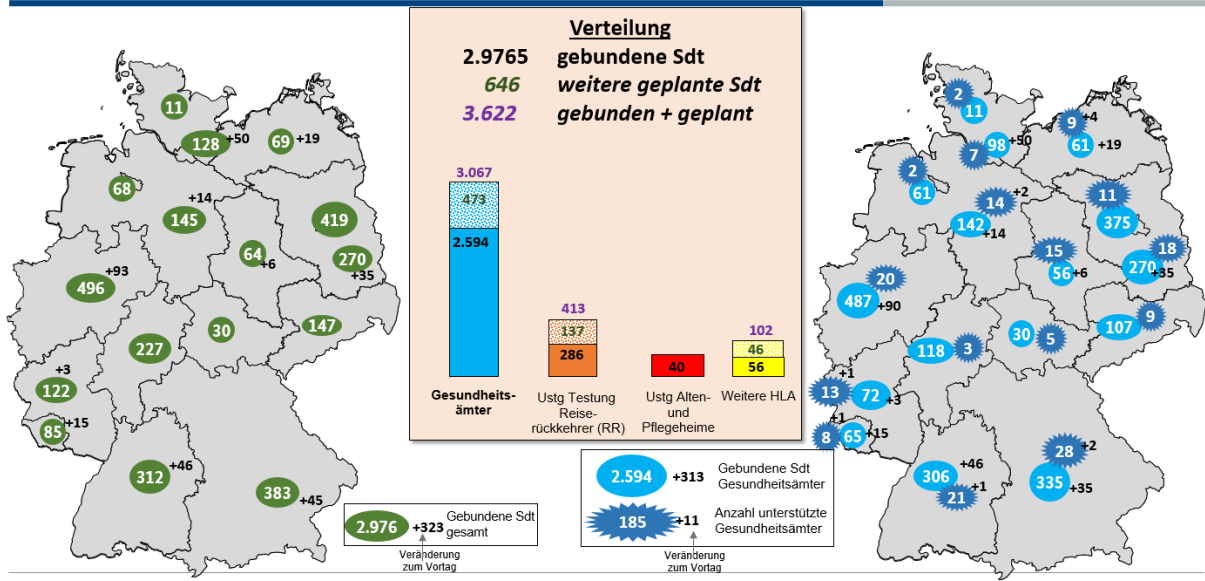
11
128 +50
69 +19
68
+14
145
419
64 +6
270 +35
+93
496
30
147
227
+3
122
+15
85
312 +46
383 +45

Verteilung
2.9765 gebundene Sdt
646 weitere geplante Sdt
3.622 gebunden + geplant

3.067
473
2.594
Gesundheitsämter

413
137
286
Ustg Testung Reiserückkehrer (RR)

40
Ustg Alten- und Pflegeheime

102
46
56
Weitere HLA

2.976 +323 Gebundene Sdt gesamt
Veränderung zum Vortag

2
11
9 +4
7
98 +50
61 +19
2
61
14 +2
11
142 +14
375
15
18
56 +6
270 +35
20
487 +90
9
107
30
5
118
3
+1
13
72 +3
+1
8
65 +15
28 +2
306 +46
21 +1
335 +35

2.594 +313 Gebundene Sdt Gesundheitsämter
185 +11 Anzahl unterstützte Gesundheitsämter
Veränderung zum Vortag